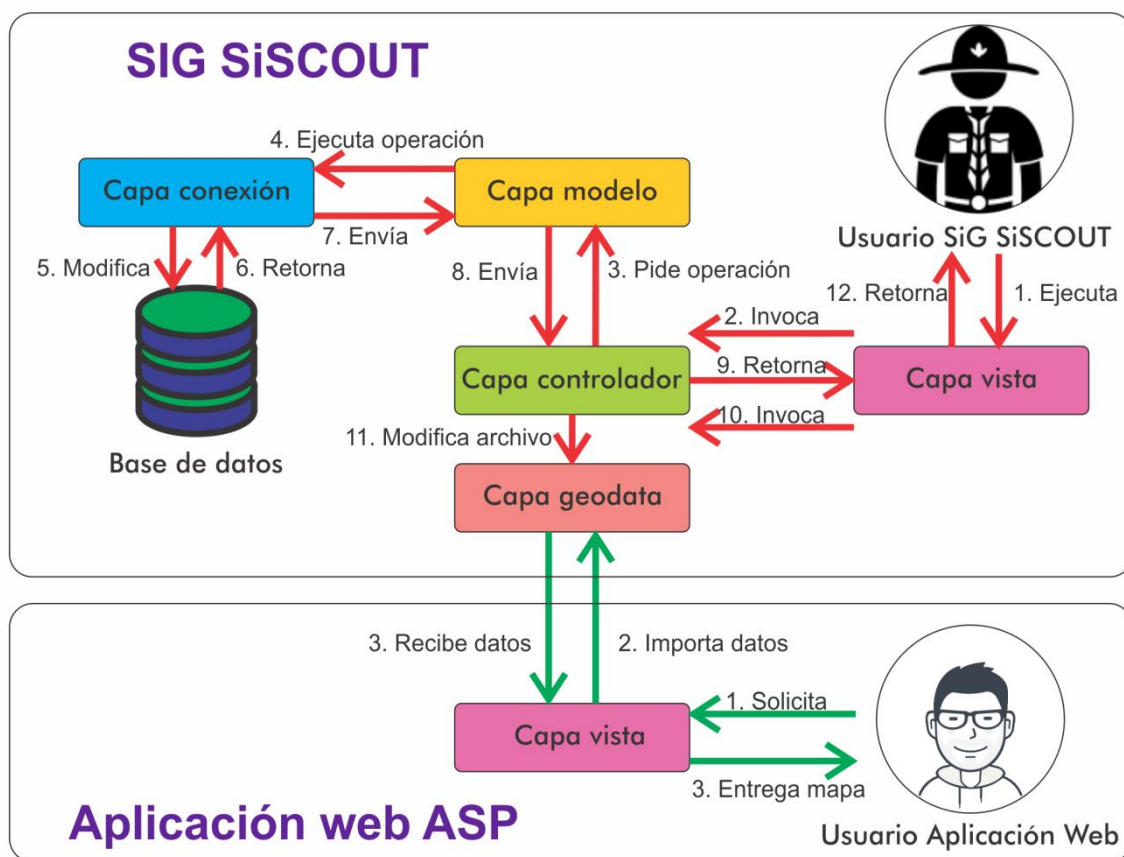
SIG SiSCOUT

4. Ejecuta operación

Capa conexión

Capa modelo

7. Envía

Usuario SiG SiSCOUT

5. Modifica

6. Retorna

8. Envía

3. Pide operación

12. Retorna

1. Ejecuta

2. Invoca

Capa controlador

9. Retorna

Capa vista

10. Invoca

11. Modifica archivo

Base de datos

Capa geodata

3. Recibe datos

2. Importa datos

1. Solicita

Capa vista

3. Entrega mapa

Aplicación web ASP

Usuario Aplicación Web